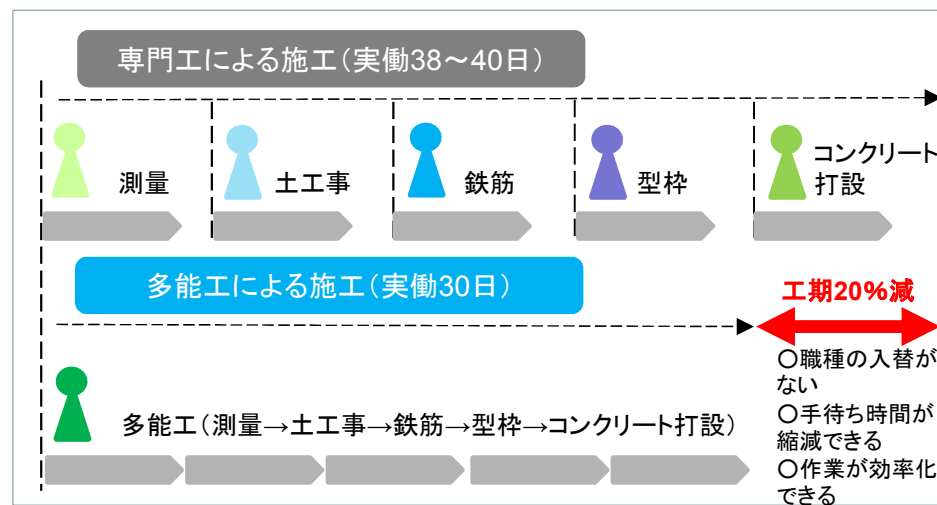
専門工による施工（実働38〜40日）

測量

土工事

鉄筋

型枠

コンクリート打設

多能工による施工（実働30日）

工期20%減

○職種の入替がない
○手待ち時間が縮減できる
○作業が効率化できる

多能工（測量→土工事→鉄筋→型枠→コンクリート打設）